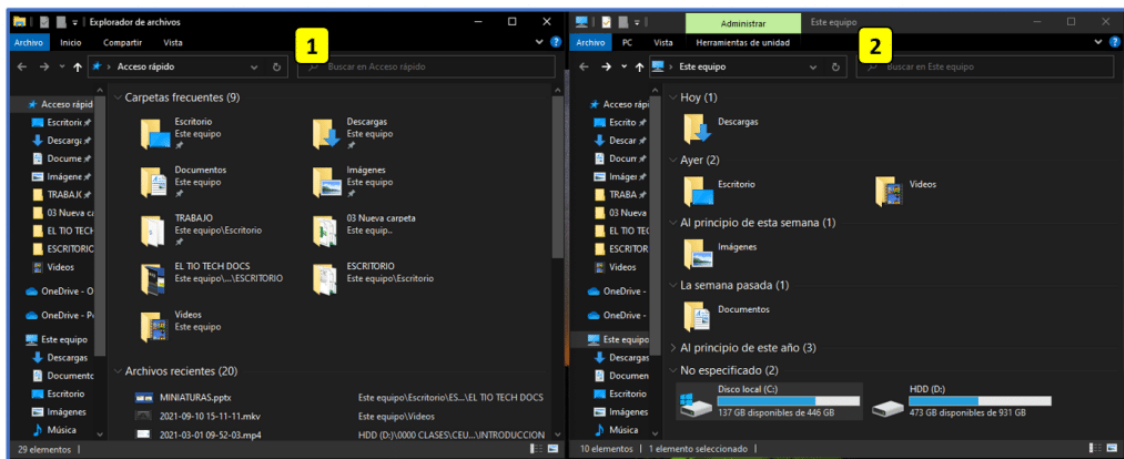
Explorador de archivos

Archivo Inicio Compartir Vista

1

Acceso rápido

Buscar en Acceso rápido

Acceso rápido
Escritorio
Descargas
Documentos
Imágenes
TRABAJO
03 Nueva ca
EL TIO TECH
ESCRITORIO
Videos
OneDrive - O
OneDrive - P
Este equipo
Descargas
Documentos
Escritorio
Imágenes
Música

Carpetas frecuentes (9)

Escritorio
Este equipo

Descargas
Este equipo

Documentos
Este equipo

Imágenes
Este equipo

TRABAJO
Este equipo\Escritorio

03 Nueva carpeta
Este equip..

EL TIO TECH DOCS
Este equipo\...\ESCRITORIO

ESCRITORIO
Este equipo\Escritorio

Videos
Este equipo

Archivos recientes (20)

| | |
|---|---|
| MINIATURAS.pptx | Este equipo\Escritorio\ES...\EL TIO TECH DOCS |
| 2021-09-10 15-11-11.mkv | Este equipo\Videos |
| 2021-03-01 09-52-03.mp4 | HDD (D:)\0000 CLASES\CEU...\INTRODUCCION |

29 elementos

Administrar Este equipo

Archivo PC Vista Herramientas de unidad

2

Este equipo

Buscar en Este equipo

Acceso rápid
Escrito
Descar
Docum
Imágen
TRABA
03 Nue
EL TIO
ESCRIT
Videos
OneDrive -
OneDrive -
Este equipo
Descarg
Documen
Escritorio
Imágenes
Música

Hoy (1)
Descargas

Ayer (2)
Escritorio
Videos

Al principio de esta semana (1)
Imágenes

La semana pasada (1)
Documentos

Al principio de este año (3)

No especificado (2)
Disco local (C:)
137 GB disponibles de 446 GB
HDD (D:)
473 GB disponibles de 931 GB

10 elementos | 1 elemento seleccionado |